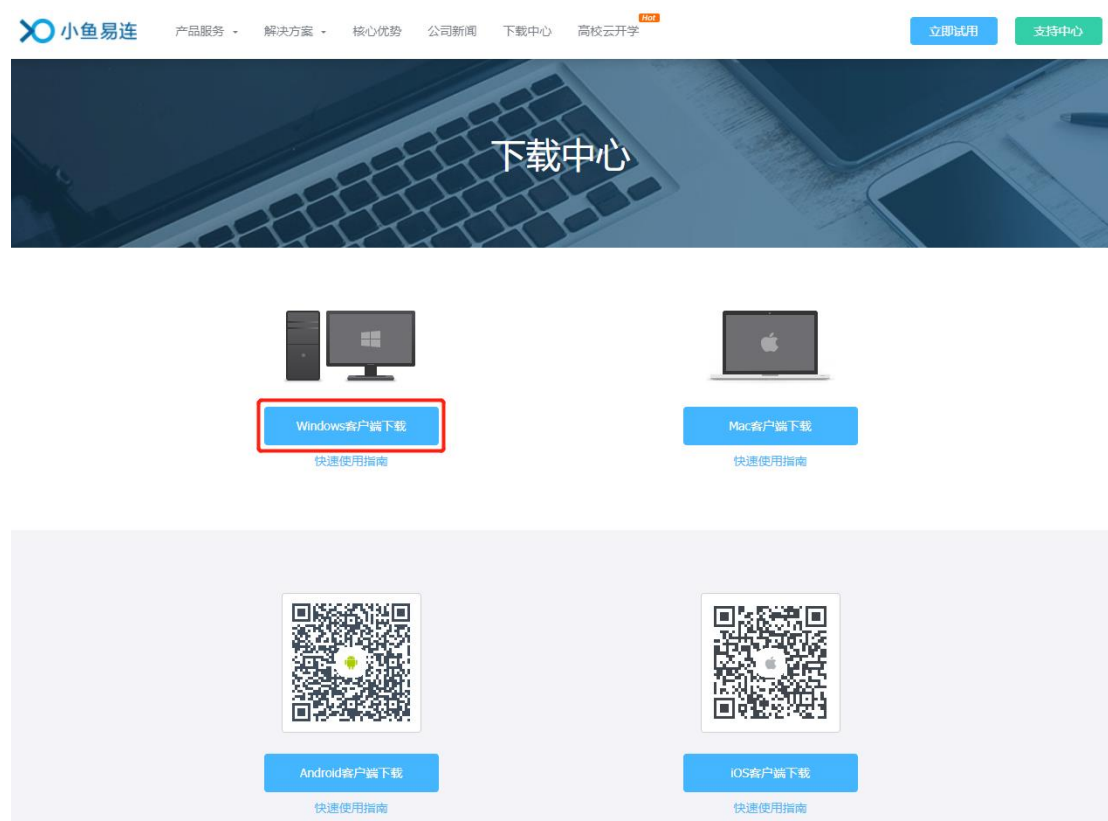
小鱼易连 产品服务 解决方案 核心优势 公司新闻 下载中心 高校云开学 Hot 立即试用 支持中心

下载中心

Windows客户端下载
快速使用指南

Mac客户端下载
快速使用指南

Android客户端下载
快速使用指南

iOS客户端下载
快速使用指南